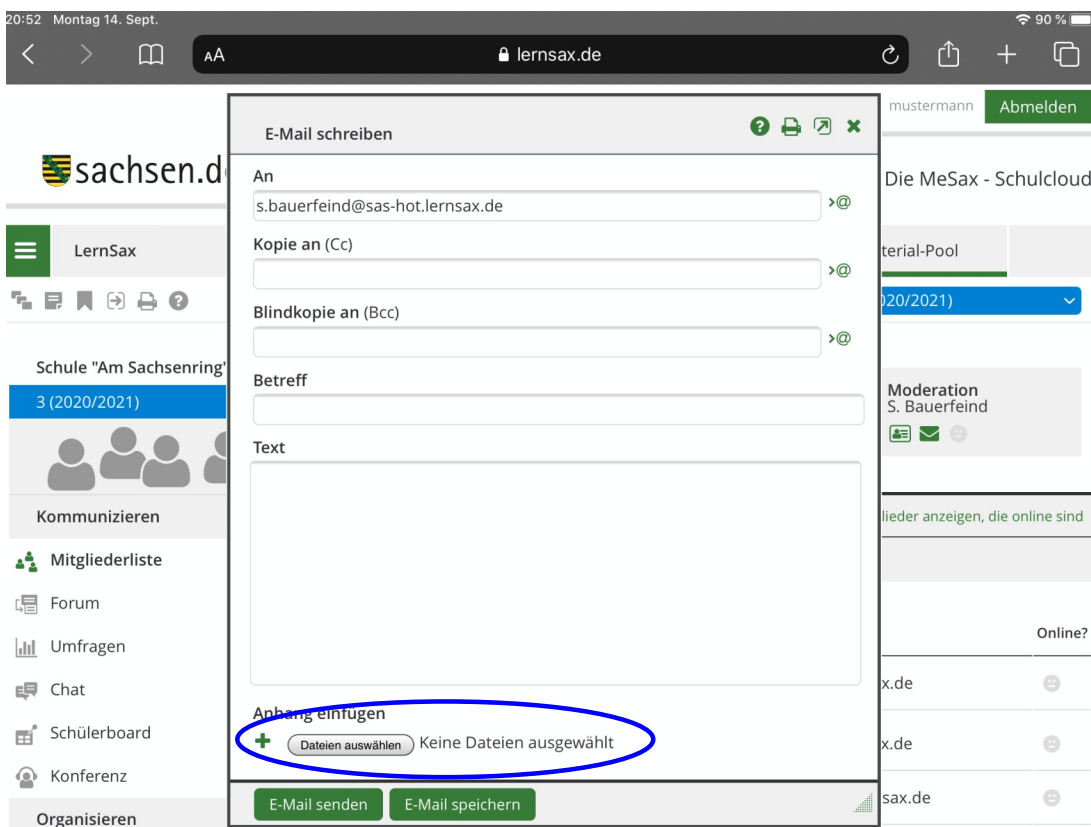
20:52 Montag 14. Sept.
90 %
AA
lernsax.de

mustermann
Abmelden

sachsen.d
LernSax

Schule "Am Sachsenring"
3 (2020/2021)

Kommunizieren
Mitgliederliste
Forum
Umfragen
Chat
Schülerboard
Konferenz
Organisieren

E-Mail schreiben

An
s.bauerfeind@sas-hot.lernsax.de
Kopie an (Cc)
Blindkopie an (Bcc)
Betreff
Text

Anhang einfügen
Dateien auswählen Keine Dateien ausgewählt

E-Mail senden
E-Mail speichern

Die MeSax - Schulcloud
terial-Pool
020/2021)
Moderation
S. Bauerfeind
lieder anzeigen, die online sind
Online?
x.de
x.de
sax.de